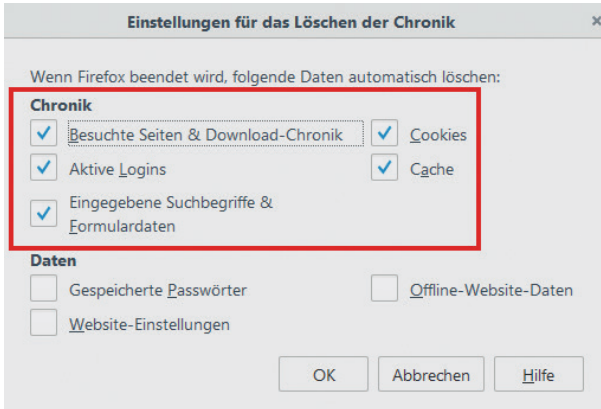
Einstellungen für das Löschen der Chronik

Wenn Firefox beendet wird, folgende Daten automatisch löschen:

Chronik

Besuchte Seiten & Download-Chronik

Cookies

Aktive Logins

Cache

Eingegebene Suchbegriffe & Formulardaten

Daten

Gespeicherte Passwörter

Offline-Website-Daten

Website-Einstellungen

OK

Abbrechen

Hilfe